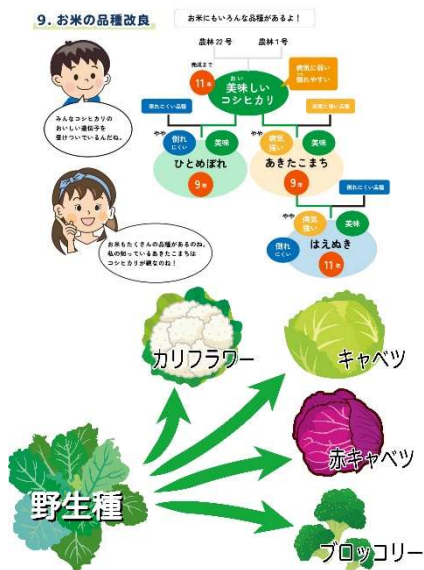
9. お米の品種改良

お米にもいろんな品種があるよ！

農林 22 号

農林 1 号

完成まで 11年

病気に弱い 倒れやすい

美味しい コシヒカリ

倒れにくい品種

病気に強い品種

みんなコシヒカリのおいしい遺伝子を受けついでいるんだね。

やや 倒れにくい

美味

やや 病気に強い

美味

ひとめぼれ

9年

あきたこまち

9年

倒れにくい品種

やや 病気に強い

美味

お米もたくさんの品種があるのね。私の知っているあきたこまちはコシヒカリが親なのね！

倒れにくい

はえぬき

11年

カリフラワー

キャベツ

赤キャベツ

野生種

ブロッコリー